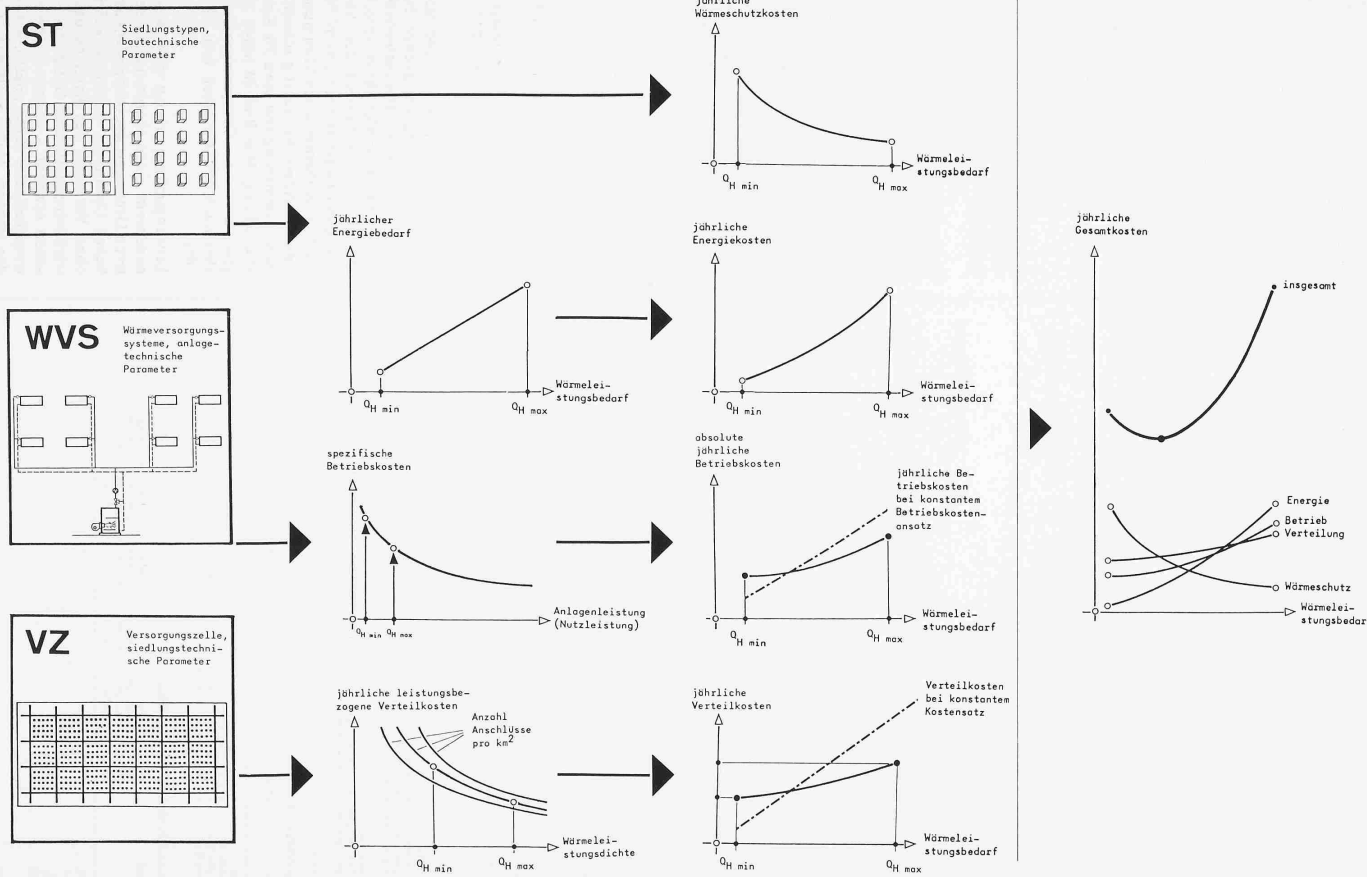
ST
Siedlungstypen, bautechnische Parameter

jährliche Wärmeschutzkosten

$Q_{H\ min}$ $Q_{H\ max}$ Wärmeleistungsbedarf

jährlicher Energiebedarf

$Q_{H\ min}$ $Q_{H\ max}$ Wärmeleistungsbedarf

jährliche Energiekosten

$Q_{H\ min}$ $Q_{H\ max}$ Wärmeleistungsbedarf

jährliche Gesamtkosten

insgesamt

Energie
Betrieb
Verteilung
Wärmeschutz
Wärmeleistungsbedar

WVS
Wärmeversorgungssysteme, anlagetechnische Parameter

spezifische Betriebskosten

$Q_{H\ min}$ $Q_{H\ max}$ Anlagenleistung (Nutzleistung)

absolute jährliche Betriebskosten

jährliche Betriebskosten bei konstantem Betriebskostenansatz

$Q_{H\ min}$ $Q_{H\ max}$ Wärmeleistungsbedarf

VZ
Versorgungszelle, siedlungstechnische Parameter

jährliche leistungsbezogene Verteilkosten

Anzahl Anschlüsse pro $km^2$

$Q_{H\ min}$ $Q_{H\ max}$ Wärmeleistungsdichte

jährliche Verteilkosten

Verteilkosten bei konstantem Kostensatz

$Q_{H\ min}$ $Q_{H\ max}$ Wärmeleistungsbedarf